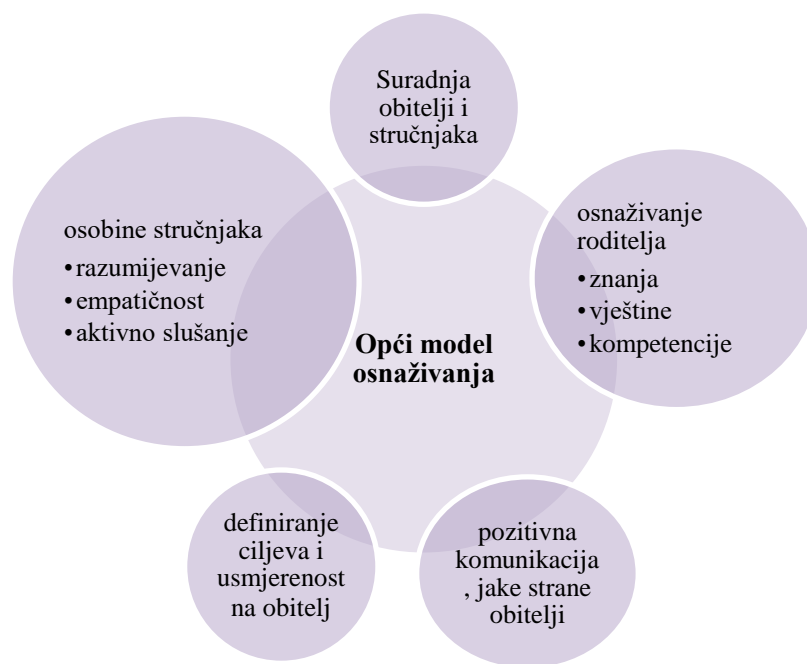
Suradnja obitelji i stručnjaka

osobine stručnjaka
• razumijevanje
• empatičnost
• aktivno slušanje

Opći model osnaživanja

osnaživanje roditelja
• znanja
• vještine
• kompetencije

definiranje ciljeva i usmjerenost na obitelj

pozitivna komunikacija , jake strane obitelji